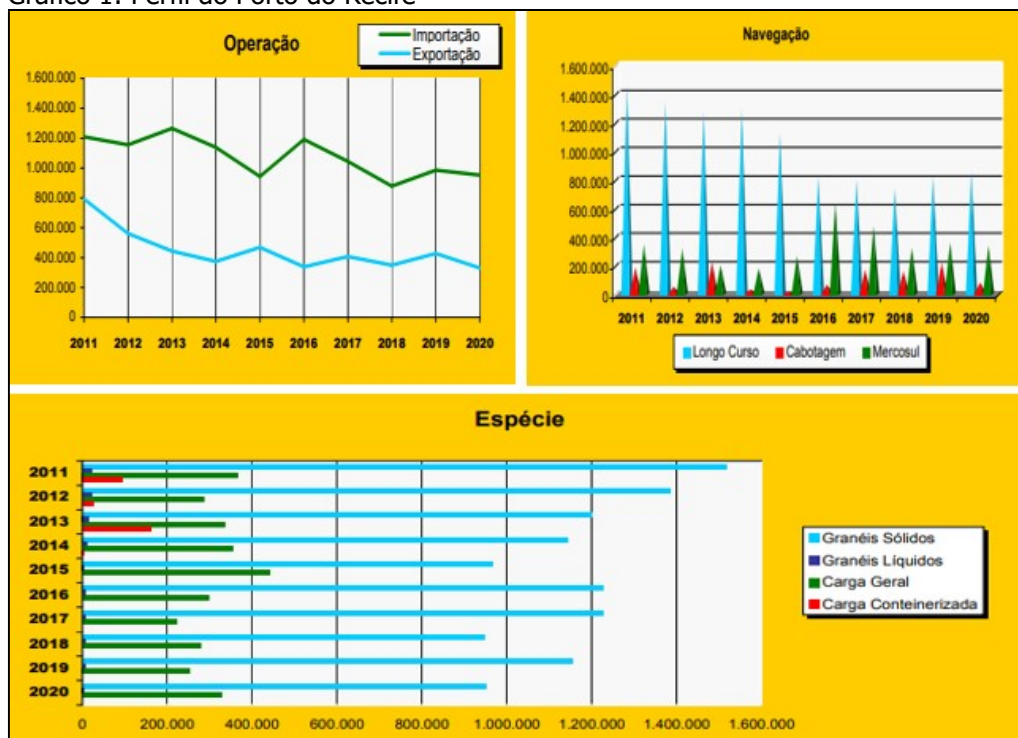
Gráfico 1: Perfil do Porto do Recife

Operação

Importação
Exportação

1.600.000
1.400.000
1.200.000
1.000.000
800.000
600.000
400.000
200.000
0

2011 2012 2013 2014 2015 2016 2017 2018 2019 2020

Navegação

1.600.000
1.400.000
1.200.000
1.000.000
800.000
600.000
400.000
200.000
0

2011 2012 2013 2014 2015 2016 2017 2018 2019 2020

Longo Curso
Cabotagem
Mercosul

Espécie

2011
2012
2013
2014
2015
2016
2017
2018
2019
2020

0 200.000 400.000 600.000 800.000 1.000.000 1.200.000 1.400.000 1.600.000

Granéis Sólidos
Granéis Líquidos
Carga Geral
Carga Conteinerizada